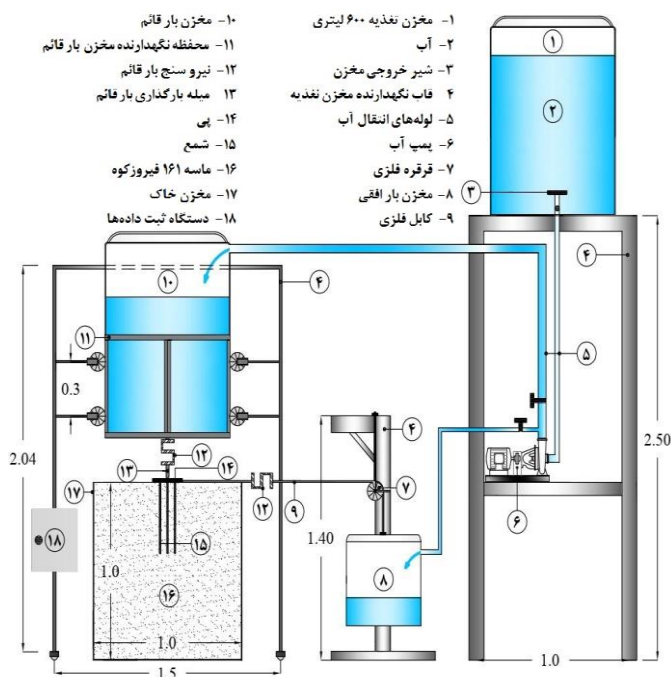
۱- مخزن تغذیه ۶۰۰ لیتری
۲- آب
۳- شیر خروجی مخزن
۴ قاب نگهدارنده مخزن تغذیه
۵- لوله‌های انتقال آب
۶- پمپ آب
۷- قرقره فلزی
۸- مخزن بار افقی
۹- کابل فلزی

۱۰- مخزن بار قائم
۱۱- محفظه نگهدارنده مخزن بار قائم
۱۲- نیرو سنج بار قائم
۱۳ میله بارگذاری بار قائم
۱۴- پی
۱۵- شمع
۱۶- ماسه ۱۶۱ فیروزکوه
۱۷- مخزن خاک
۱۸- دستگاه ثبت داده‌ها

①
②
③
④
④
④
⑤
⑥
⑦
⑧
⑨
⑩
⑪
⑫
⑫
⑬
⑭
⑮
⑯
⑰
⑱

0.3
2.04
1.0
1.0
1.5
1.40
2.50
1.0